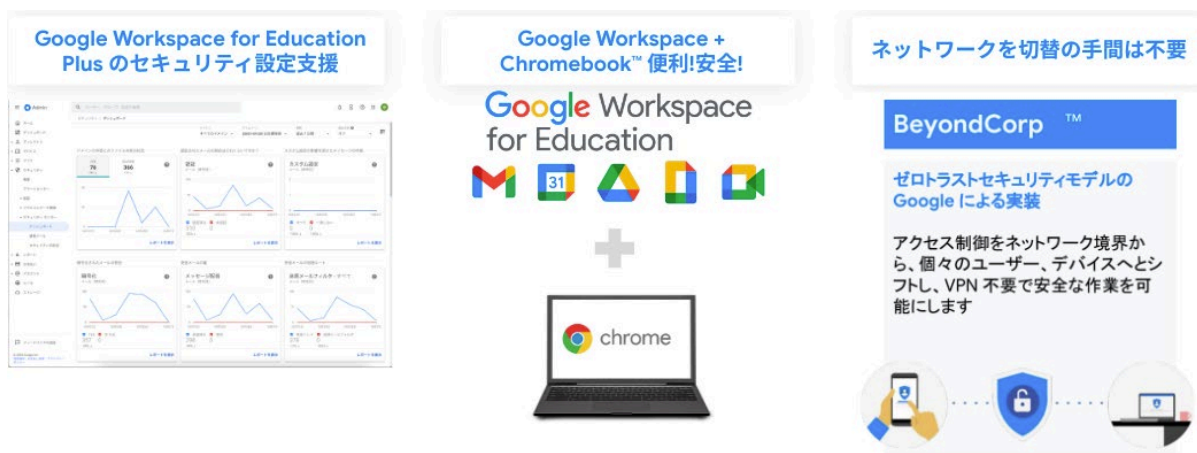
Google Workspace for Education Plus のセキュリティ設定支援

Google Workspace + Chromebook™ 便利!安全!

Google Workspace for Education

31

chrome

ネットワークを切替の手間は不要

BeyondCorp ™

ゼロトラストセキュリティモデルの Google による実装

アクセス制御をネットワーク境界から、個々のユーザー、デバイスへとシフトし、VPN 不要で安全な作業を可能にします